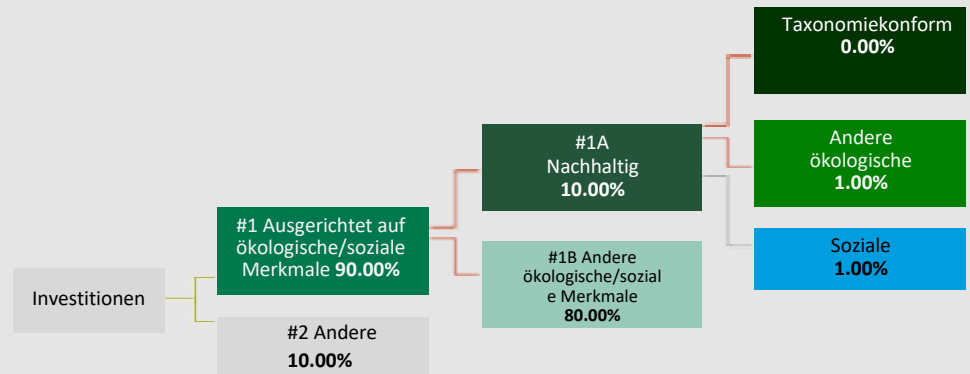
Taxonomiekonform
0.00%

Andere ökologische
1.00%

Soziale
1.00%

#1A
Nachhaltig
10.00%

#1B Andere ökologische/soziale Merkmale
80.00%

#1 Ausgerichtet auf ökologische/soziale Merkmale 90.00%

Investitionen

#2 Andere
10.00%